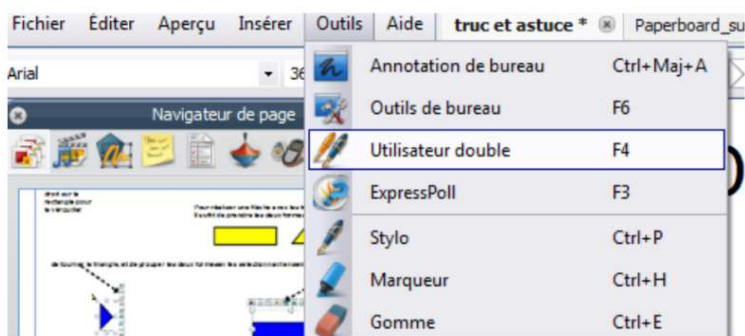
Fichier Éditer Aperçu Insérer Outils Aide truc et astuce * Paperboard_su

Arial 36

Navigateur de page

Annotation de bureau Ctrl+Maj+A
Outils de bureau F6
Utilisateur double F4
ExpressPoll F3
Stylo Ctrl+P
Marqueur Ctrl+H
Gomme Ctrl+E